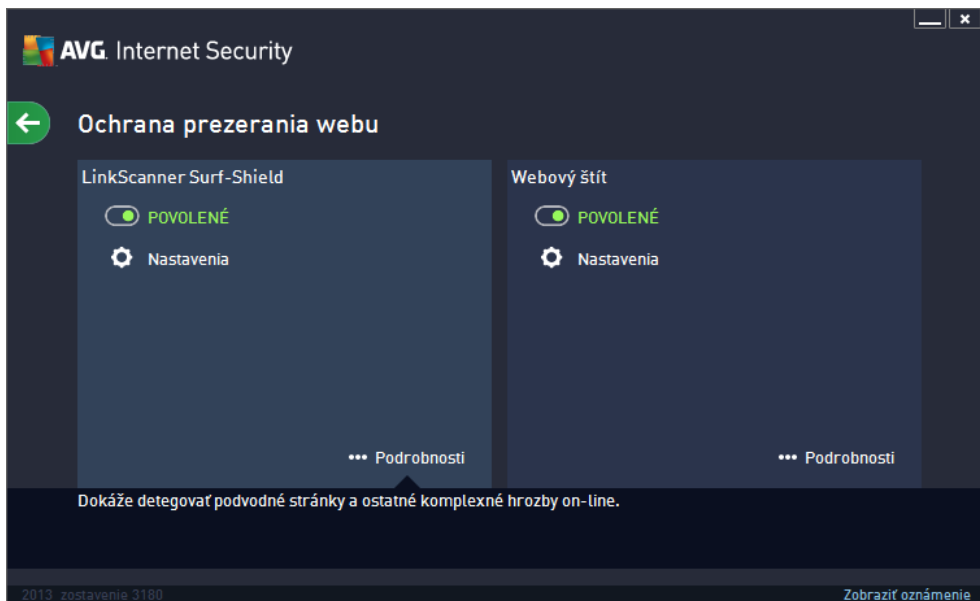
AVG. Internet Security

Ochrana prezerania webu

LinkScanner Surf-Shield

POVOLENÉ

Nastavenia

••• Podrobnosti

Webový štít

POVOLENÉ

Nastavenia

••• Podrobnosti

Dokáže detegovať podvodné stránky a ostatné komplexné hrozby on-line.

2013 zostavenie 3180

Zobraziť oznámenie